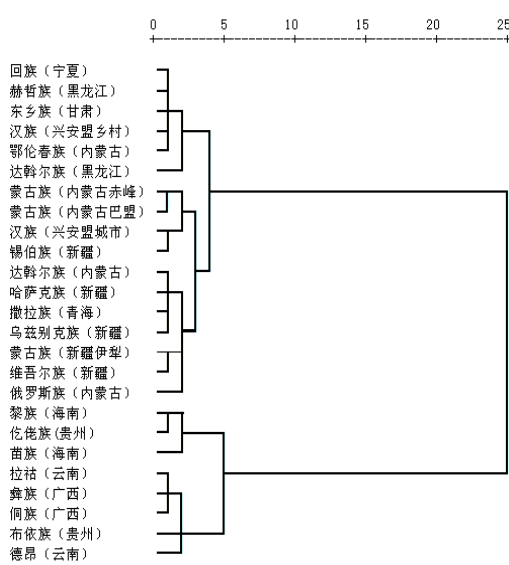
0 5 10 15 20 25

回族（宁夏）
赫哲族（黑龙江）
东乡族（甘肃）
汉族（兴安盟乡村）
鄂伦春族（内蒙古）
达斡尔族（黑龙江）
蒙古族（内蒙古赤峰）
蒙古族（内蒙古巴盟）
汉族（兴安盟城市）
锡伯族（新疆）
达斡尔族（内蒙古）
哈萨克族（新疆）
撒拉族（青海）
乌兹别克族（新疆）
蒙古族（新疆伊犁）
维吾尔族（新疆）
俄罗斯族（内蒙古）
黎族（海南）
仡佬族（贵州）
苗族（海南）
拉祜（云南）
彝族（广西）
侗族（广西）
布依族（贵州）
德昂（云南）